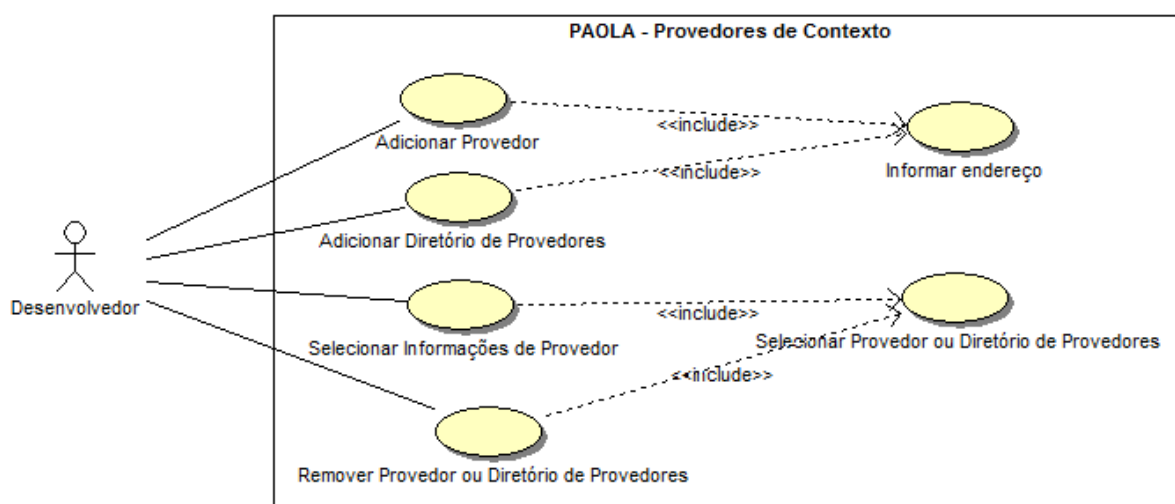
PAOLA - Provedores de Contexto

Desenvolvedor

Adicionar Provedor

<<include>>

Informar endereço

<<include>>

Adicionar Diretório de Provedores

Selecionar Informações de Provedor

<<include>>

Selecionar Provedor ou Diretório de Provedores

<<include>>

Remover Provedor ou Diretório de Provedores